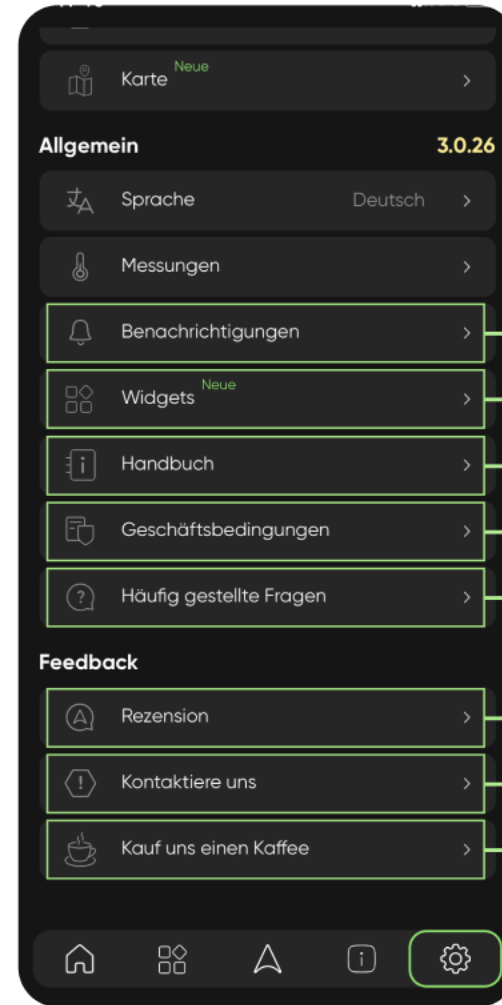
Karte Neue >

Allgemein 3.0.26

Sprache Deutsch >

Messungen >

Benachrichtigungen >

Widgets Neue >

Handbuch >

Geschäftsbedingungen >

Häufig gestellte Fragen >

Feedback

Rezension >

Kontaktiere uns >

Kauf uns einen Kaffee >